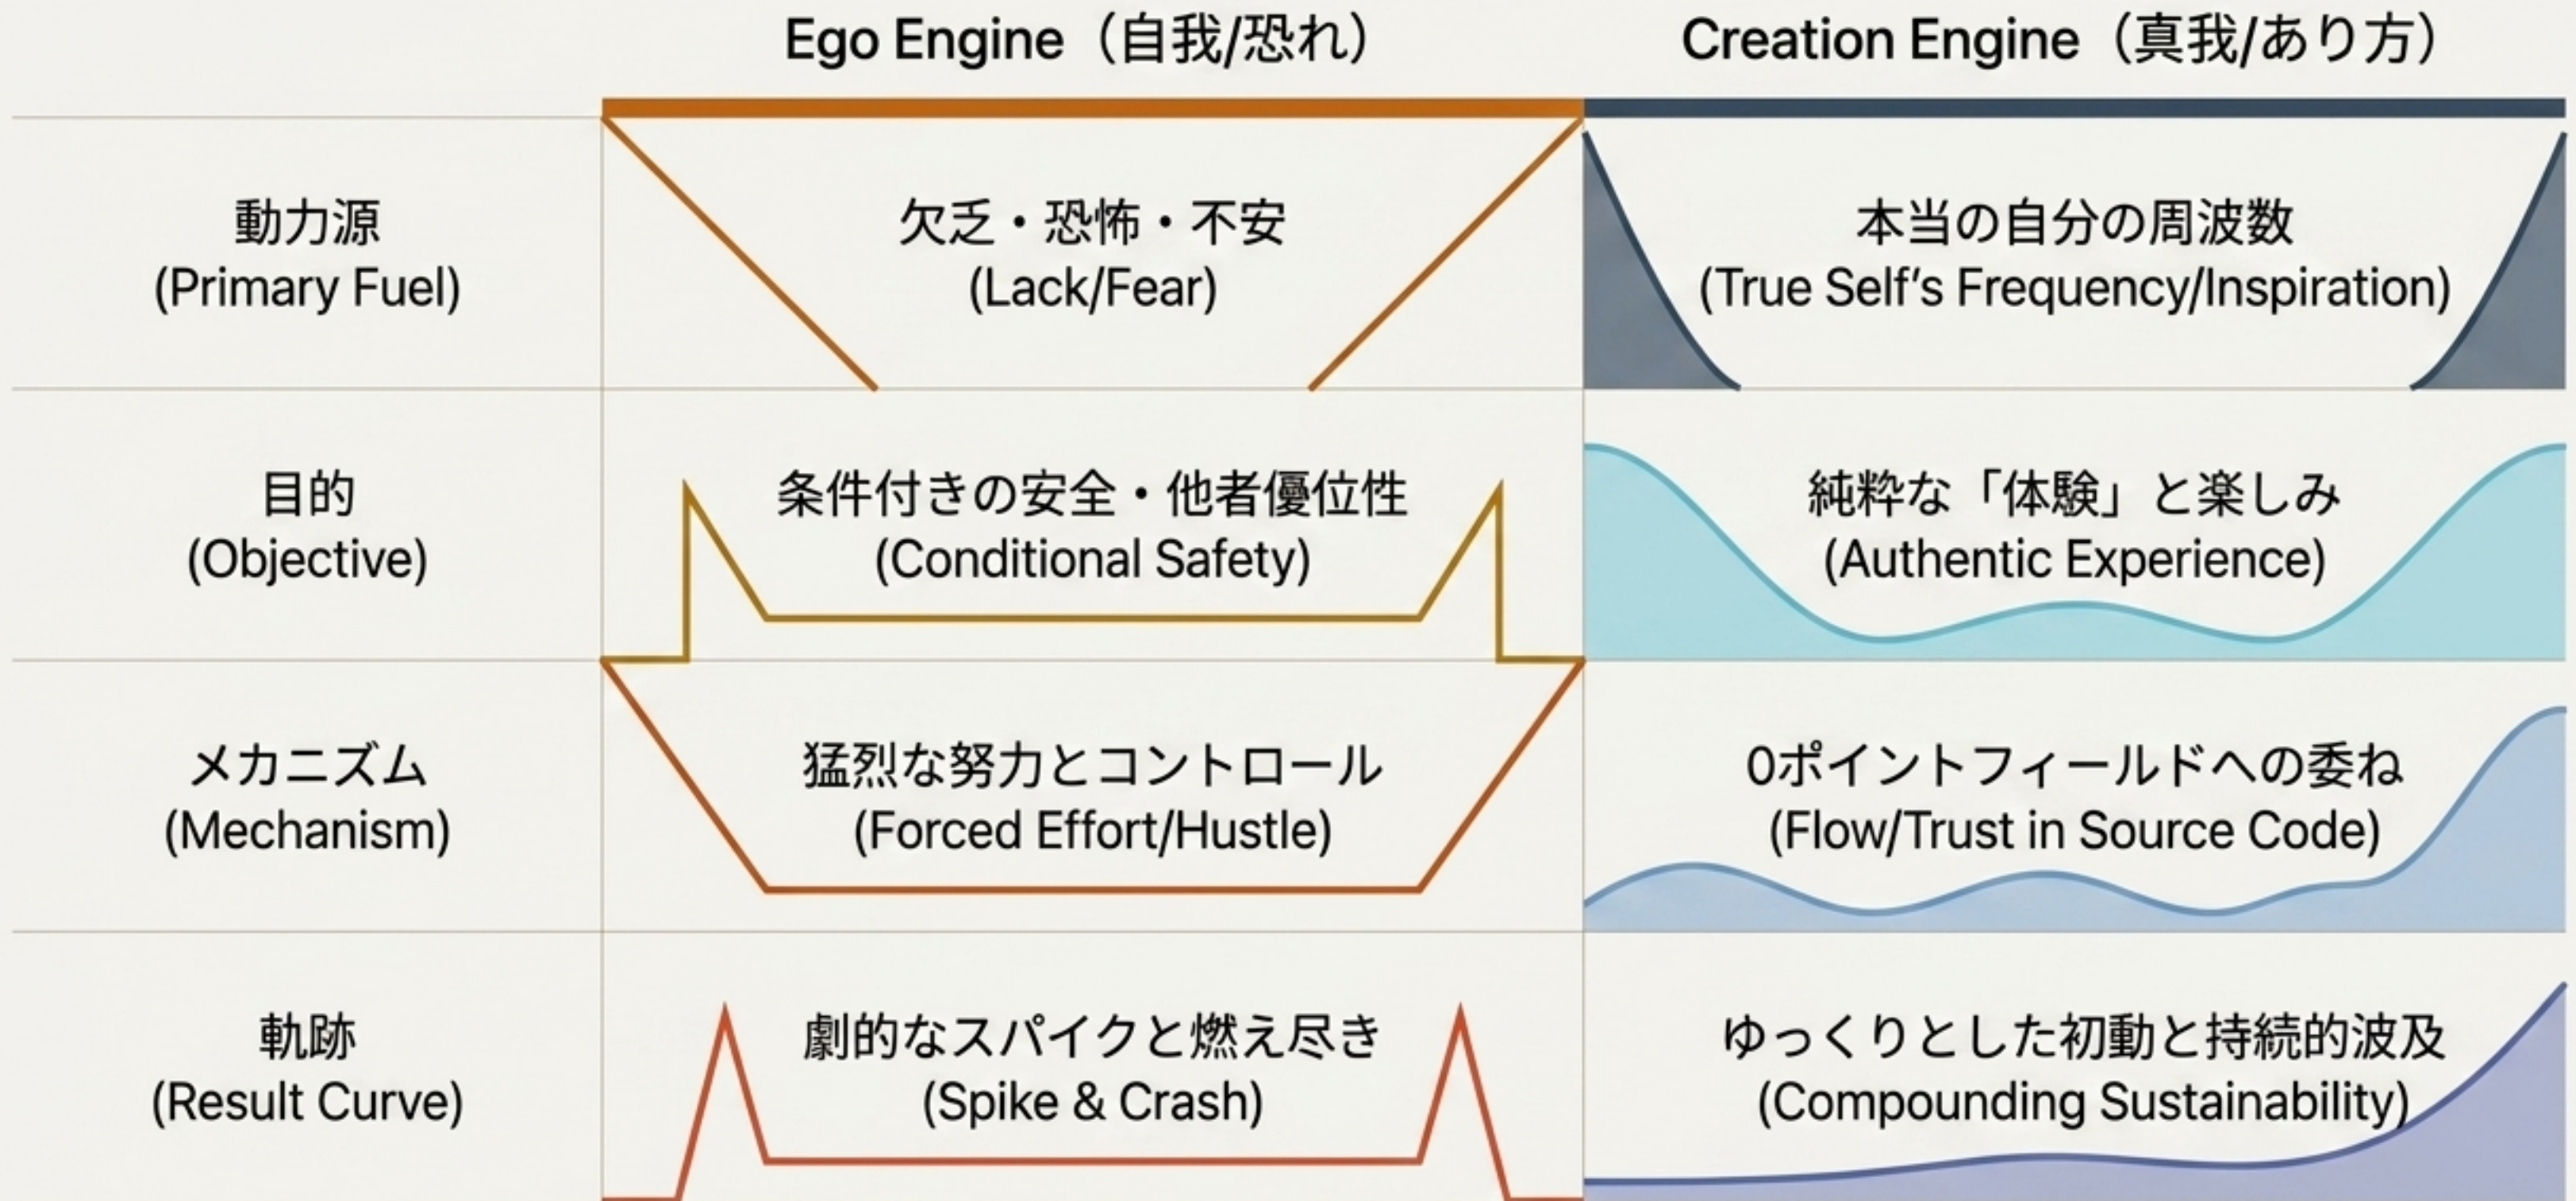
| | Ego Engine（自我/恐れ） | Creation Engine（真我/あり方） |
|---|---|---|
| 動力源 (Primary Fuel) | 欠乏・恐怖・不安 (Lack/Fear) | 本当の自分の周波数 (True Self's Frequency/Inspiration) |
| 目的 (Objective) | 条件付きの安全・他者優位性 (Conditional Safety) | 純粋な「体験」と楽しみ (Authentic Experience) |
| メカニズム (Mechanism) | 猛烈な努力とコントロール (Forced Effort/Hustle) | 0ポイントフィールドへの委ね (Flow/Trust in Source Code) |
| 軌跡 (Result Curve) | 劇的なスパイクと燃え尽き (Spike & Crash) | ゆっくりとした初動と持続的波及 (Compounding Sustainability) |